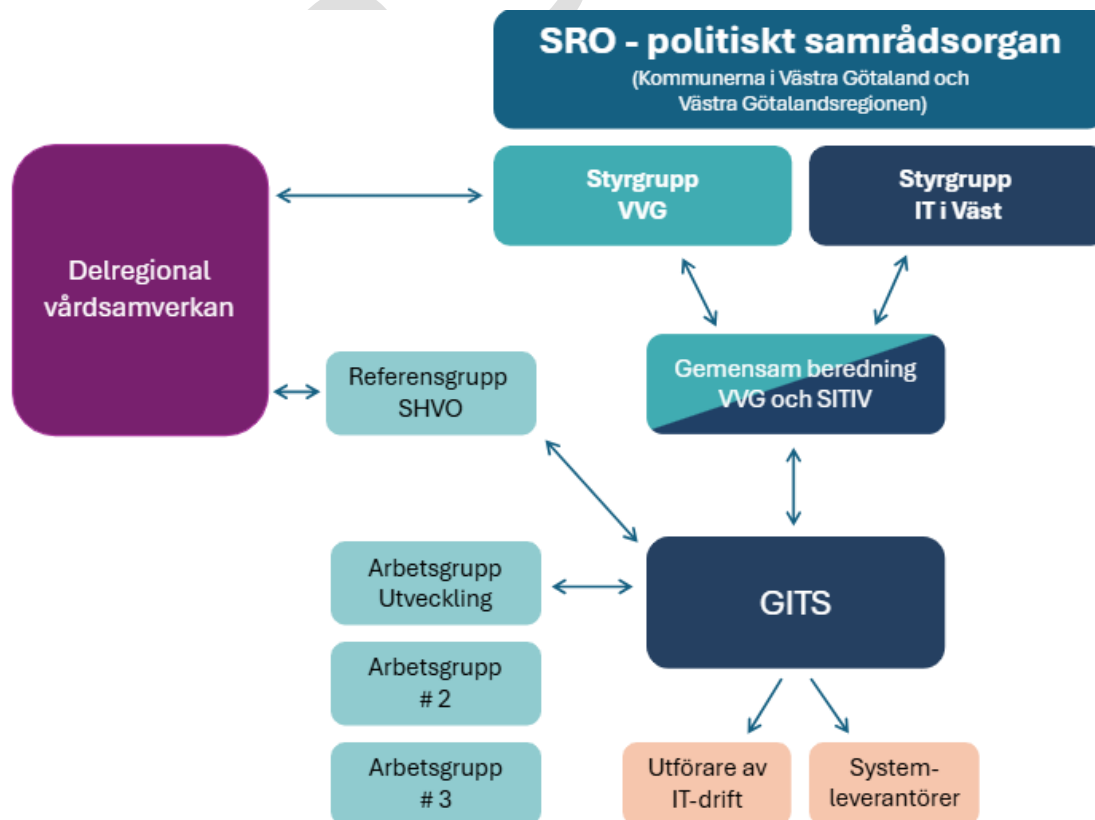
SRO - politiskt samrådsorgan
(Kommunerna i Västra Götaland och Västra Götalandsregionen)

Delregional vårdsamverkan

Styrgrupp VVG

Styrgrupp IT i Väst

Referensgrupp SHVO

Gemensam beredning VVG och SITIV

Arbetsgrupp Utveckling

GITS

Arbetsgrupp # 2

Arbetsgrupp # 3

Utförare av IT-drift

System-leverantörer